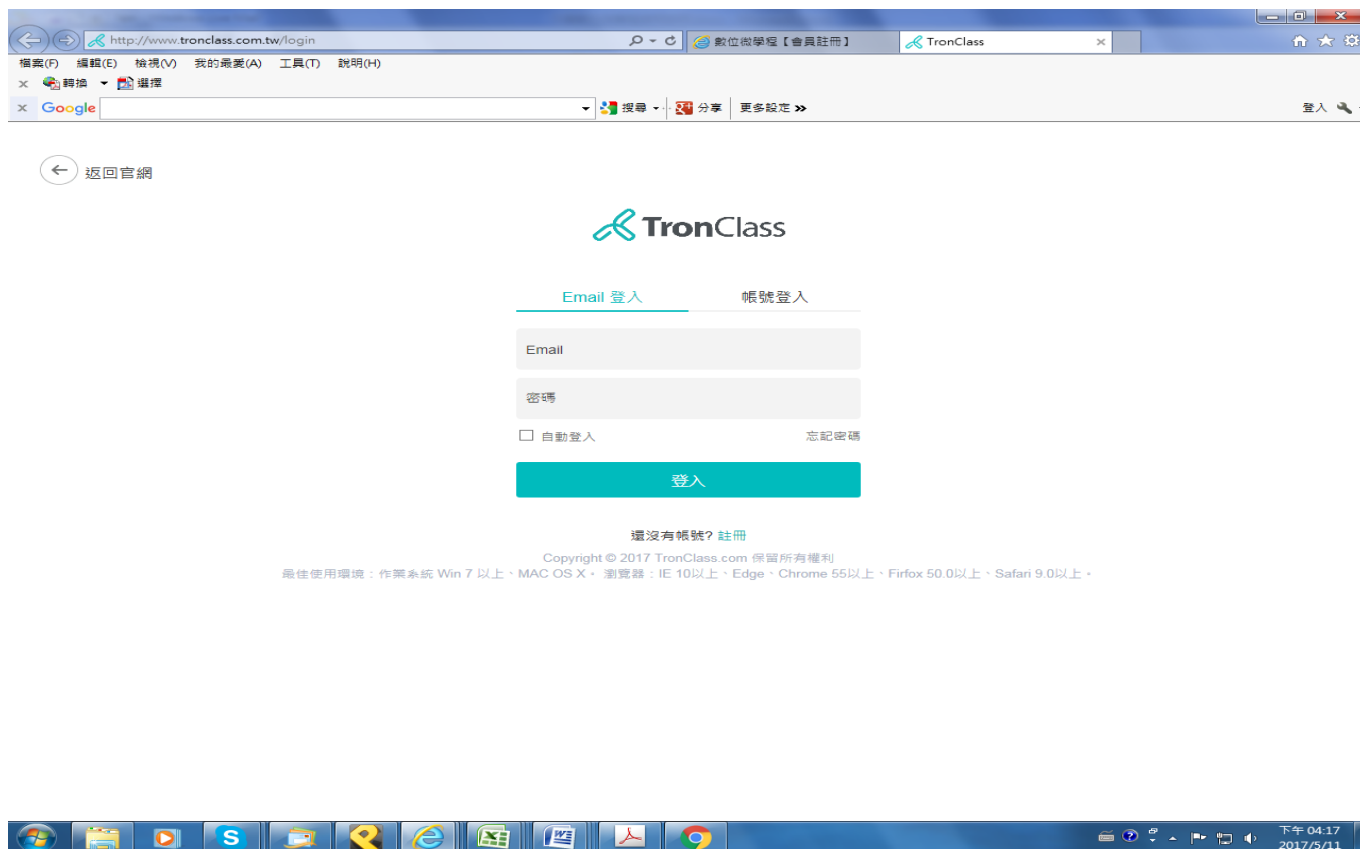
http://www.tronclass.com.tw/login

數位微學程【會員註冊】

TronClass

檔案(F) 編輯(E) 檢視(V) 我的最愛(A) 工具(T) 說明(H)

轉換 選擇

Google 搜尋 分享 更多設定 »

登入

返回官網

TronClass

Email 登入 帳號登入

Email

密碼

自動登入 忘記密碼

登入

還沒有帳號? 註冊

Copyright © 2017 TronClass.com 保留所有權利

最佳使用環境：作業系統 Win 7 以上、MAC OS X。 瀏覽器：IE 10以上、Edge、Chrome 55以上、Firfox 50.0以上、Safari 9.0以上。

下午 04:17
2017/5/11